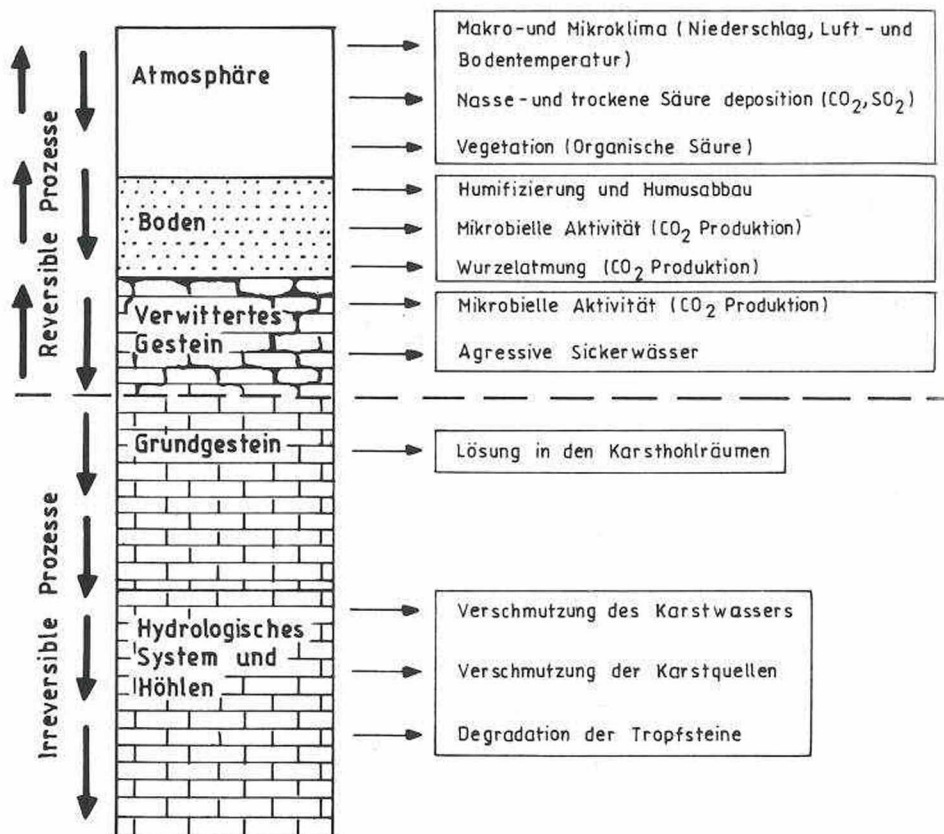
Reversible Prozesse

Atmosphäre

Makro-und Mikroklima (Niederschlag, Luft-und Bodentemperatur)

Nasse-und trockene Säure deposition ($CO_2$, $SO_2$)

Vegetation (Organische Säure)

Boden

Humifizierung und Humusabbau

Mikrobielle Aktivität ($CO_2$ Produktion)

Wurzelatmung ($CO_2$ Produktion)

Verwittertes Gestein

Mikrobielle Aktivität ($CO_2$ Produktion)

Agressive Sickerwässer

Irreversible Prozesse

Grundgestein

Lösung in den Karsthohlräumen

Hydrologisches System und Höhlen

Verschmutzung des Karstwassers

Verschmutzung der Karstquellen

Degradation der Tropfsteine